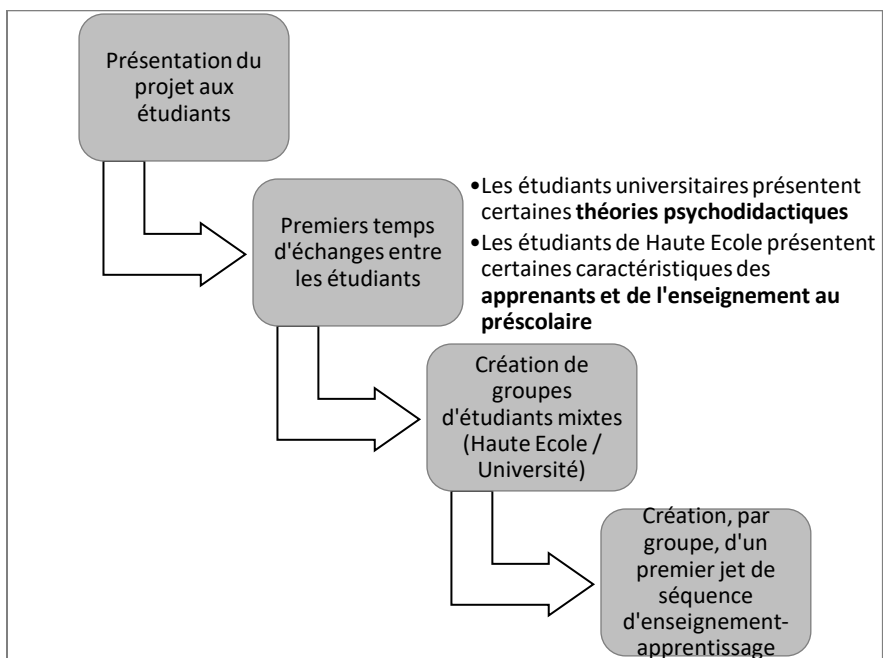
Présentation du projet aux étudiants

Premiers temps d'échanges entre les étudiants

•Les étudiants universitaires présentent certaines **théories psychodidactiques**
•Les étudiants de Haute Ecole présentent certaines caractéristiques des **apprenants et de l'enseignement au préscolaire**

Création de groupes d'étudiants mixtes (Haute Ecole / Université)

Création, par groupe, d'un premier jet de séquence d'enseignement-apprentissage